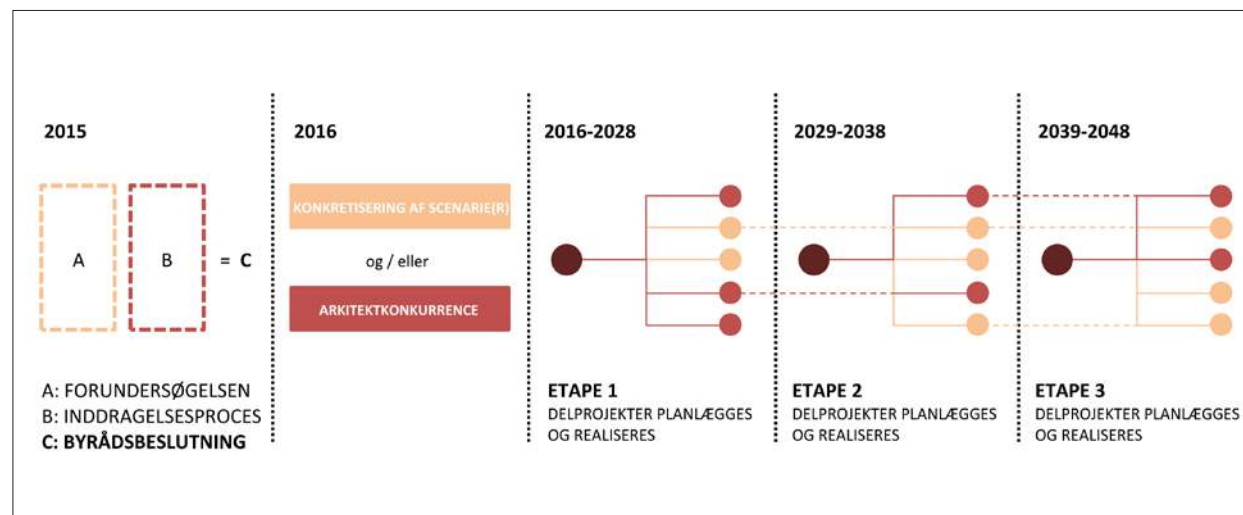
2015

A

B

= C

A: FORUNDERSØGELSEN
B: INDDRAGELSESPROCES
**C: BYRÅDSBESLUTNING**

2016

KONKRETISERING AF SCENARIE(R)

og / eller

ARKITEKTKONKURRENCE

2016-2028

ETAPE 1
DELPROJEKTER PLANLÆGGES OG REALISERES

2029-2038

ETAPE 2
DELPROJEKTER PLANLÆGGES OG REALISERES

2039-2048

ETAPE 3
DELPROJEKTER PLANLÆGGES OG REALISERES